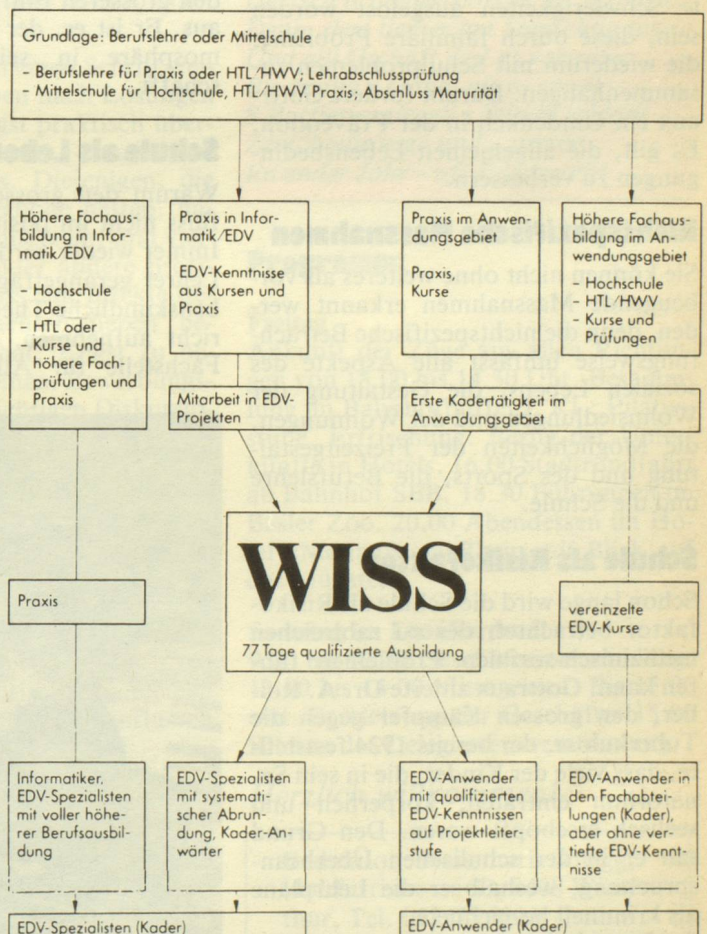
Grundlage: Berufslehre oder Mittelschule

- Berufslehre für Praxis oder HTL/HWV; Lehrabschlussprüfung
- Mittelschule für Hochschule, HTL/HWV, Praxis; Abschluss Maturität

Höhere Fachausbildung in Informatik/EDV

- Hochschule oder
- HTL oder
- Kurse und höhere Fachprüfungen und Praxis

Praxis in Informatik/EDV

EDV-Kenntnisse aus Kursen und Praxis

Mitarbeit in EDV-Projekten

Praxis im Anwendungsgebiet

Praxis, Kurse

Erste Kadertätigkeit im Anwendungsgebiet

Höhere Fachausbildung im Anwendungsgebiet

- Hochschule
- HTL/HWV
- Kurse und Prüfungen

Praxis

WISS

77 Tage qualifizierte Ausbildung

vereinzelte EDV-Kurse

Informatiker, EDV-Spezialisten mit voller höherer Berufsausbildung

EDV-Spezialisten mit systematischer Abrundung, Kader-Anwärter

EDV-Anwender mit qualifizierten EDV-Kenntnissen auf Projektleiterstufe

EDV-Anwender in den Fachabteilungen (Kader), aber ohne vertiefte EDV-Kenntnisse

EDV-Spezialisten (Kader)

EDV-Anwender (Kader)